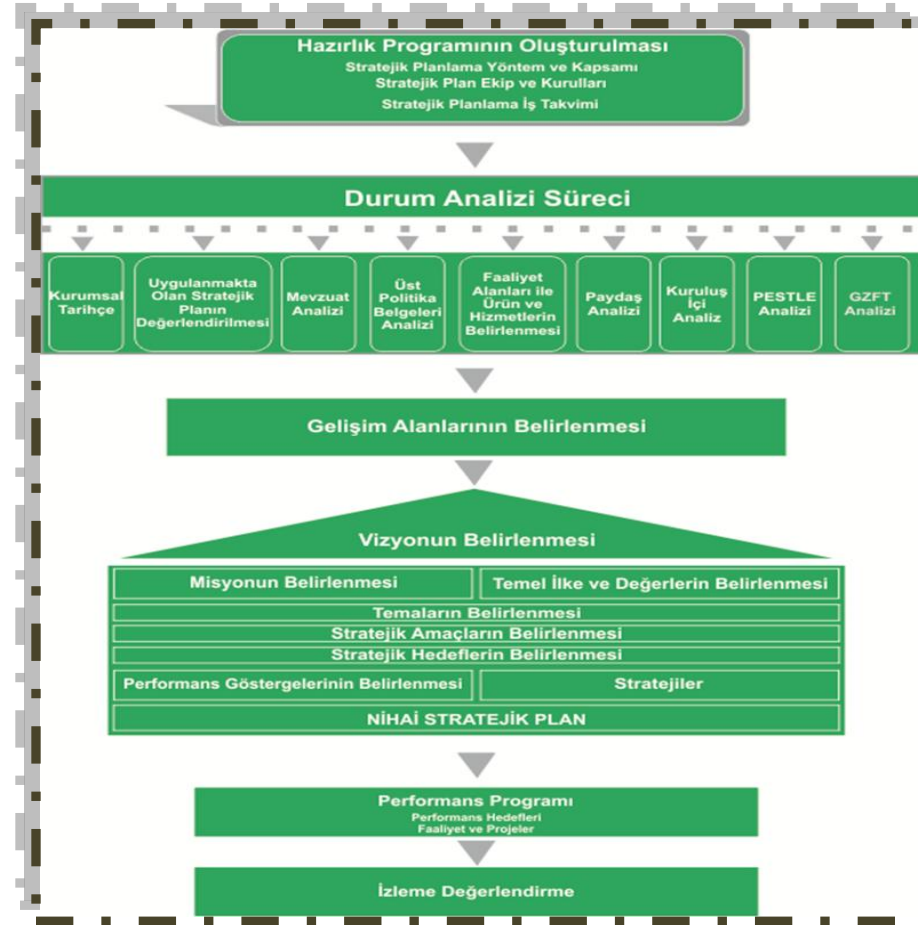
Hazırlık Programının Oluşturulması
Stratejik Planlama Yöntem ve Kapsamı
Stratejik Plan Ekip ve Kurulları
Stratejik Planlama İş Takvimi

Durum Analizi Süreci

Kurumsal Tarihçe

Uygulanmakta Olan Stratejik Planın Değerlendirilmesi

Mevzuat Analizi

Üst Politika Belgeleri Analizi

Faaliyet Alanları ile Ürün ve Hizmetlerin Belirlenmesi

Paydaş Analizi

Kuruluş İçi Analiz

PESTLE Analizi

GZFT Analizi

Gelişim Alanlarının Belirlenmesi

Vizyonun Belirlenmesi

Misyonun Belirlenmesi

Temel İlke ve Değerlerin Belirlenmesi

Temaların Belirlenmesi

Stratejik Amaçların Belirlenmesi

Stratejik Hedeflerin Belirlenmesi

Performans Göstergelerinin Belirlenmesi

Stratejiler

NİHAİ STRATEJİK PLAN

Performans Programı
Performans Hedefleri
Faaliyet ve Projeler

İzleme Değerlendirme